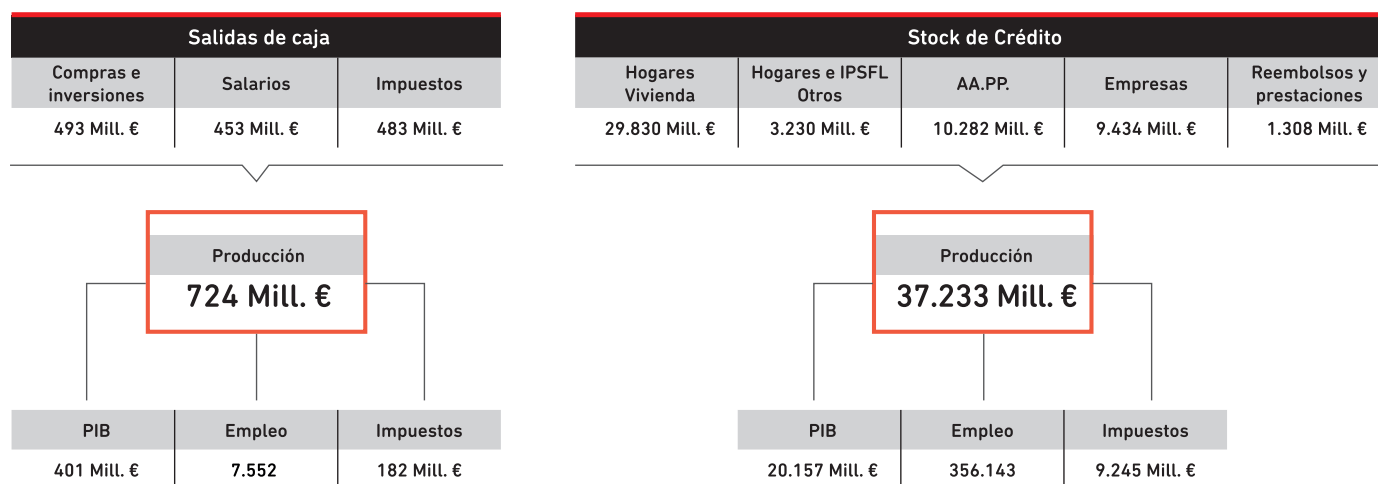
Salidas de caja

| Compras e inversiones | Salarios | Impuestos |
|---|---|---|
| 493 Mill. € | 453 Mill. € | 483 Mill. € |

Producción
724 Mill. €

| PIB | Empleo | Impuestos |
|---|---|---|
| 401 Mill. € | 7.552 | 182 Mill. € |

Stock de Crédito

| Hogares Vivienda | Hogares e IPSFL Otros | AA.PP. | Empresas | Reembolsos y prestaciones |
|---|---|---|---|---|
| 29.830 Mill. € | 3.230 Mill. € | 10.282 Mill. € | 9.434 Mill. € | 1.308 Mill. € |

Producción
37.233 Mill. €

| PIB | Empleo | Impuestos |
|---|---|---|
| 20.157 Mill. € | 356.143 | 9.245 Mill. € |